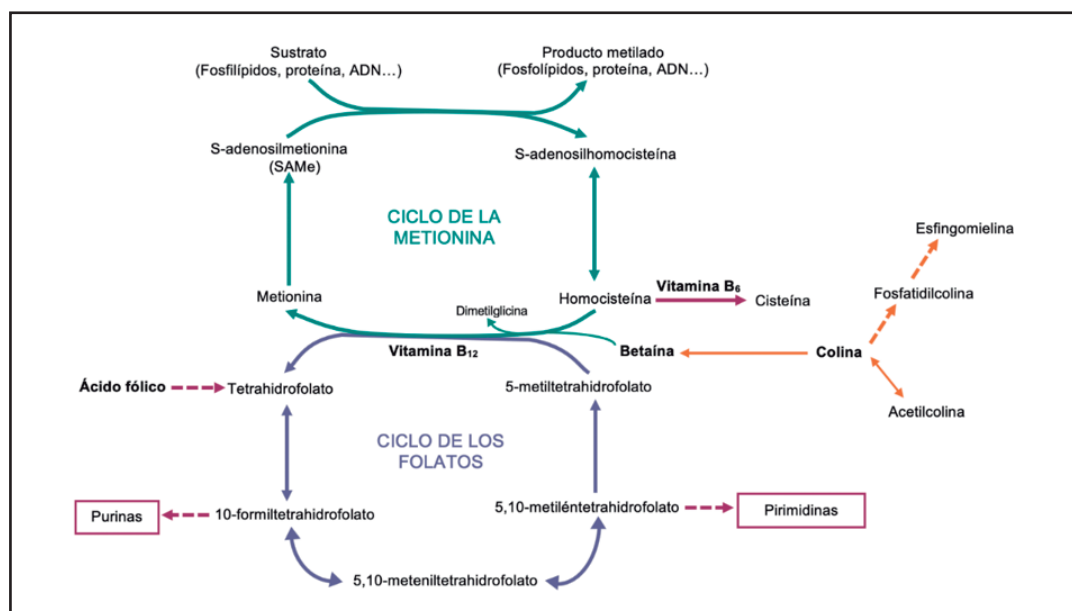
Sustrato
(Fosfilípidos, proteína, ADN…)

Producto metilado
(Fosfolípidos, proteína, ADN…)

S-adenosilmetionina
(SAMe)

S-adenosilhomocisteína

CICLO DE LA
METIONINA

Esfingomielina

Fosfatidilcolina

Metionina

Dimetilglicina

Homocisteína

Vitamina $B_6$

Cisteína

Vitamina $B_{12}$

Betaína

Colina

Ácido fólico

Tetrahidrofolato

5-metiltetrahidrofolato

Acetilcolina

CICLO DE LOS
FOLATOS

Purinas

10-formiltetrahidrofolato

5,10-metiléntetrahidrofolato

Pirimidinas

5,10-meteniltetrahidrofolato